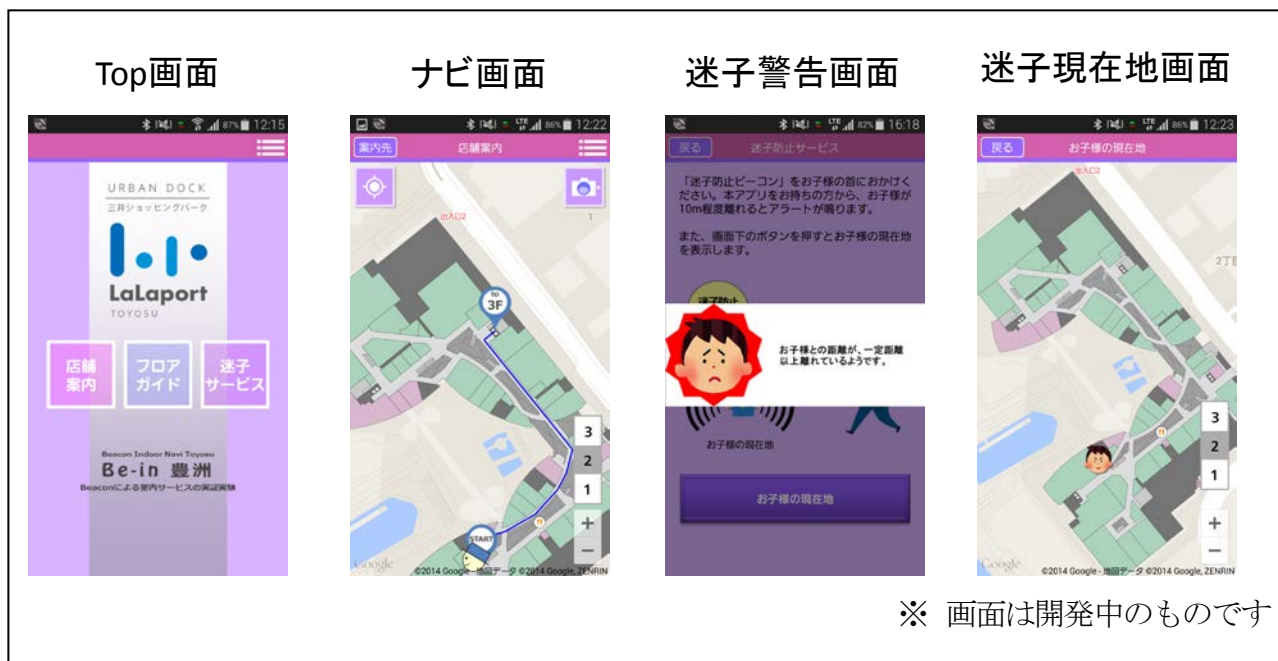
Top画面

67% 12:15

URBAN DOCK
三井ショッピングパーク

LaLaport
TOYOSU

店舗案内

フロアガイド

迷子サービス

Beacon Indoor Navi Toyosu
Be-in 豊洲
Beaconによる案内サービスの実証実験

ナビ画面

86% 12:22

案内先

店舗案内

出入口2

to 3F

START

3
2
1
+
−

Google

©2014 Google - 地図データ ©2014 Google, ZENRIN

迷子警告画面

82% 16:18

戻る

迷子防止サービス

「迷子防止ビーコン」をお子様の首におかけください。本アプリをお持ちの方から、お子様が10m程度離れるとアラートが鳴ります。

また、画面下のボタンを押すとお子様の現在地を表示します。

迷子防止

お子様との距離が、一定距離以上離れているようです。

お子様の現在地

お子様の現在地

迷子現在地画面

86% 12:23

戻る

お子様の現在地

出入口2

2丁目

3
2
1
+
−

Google

©2014 Google - 地図データ ©2014 Google, ZENRIN

※ 画面は開発中のものです